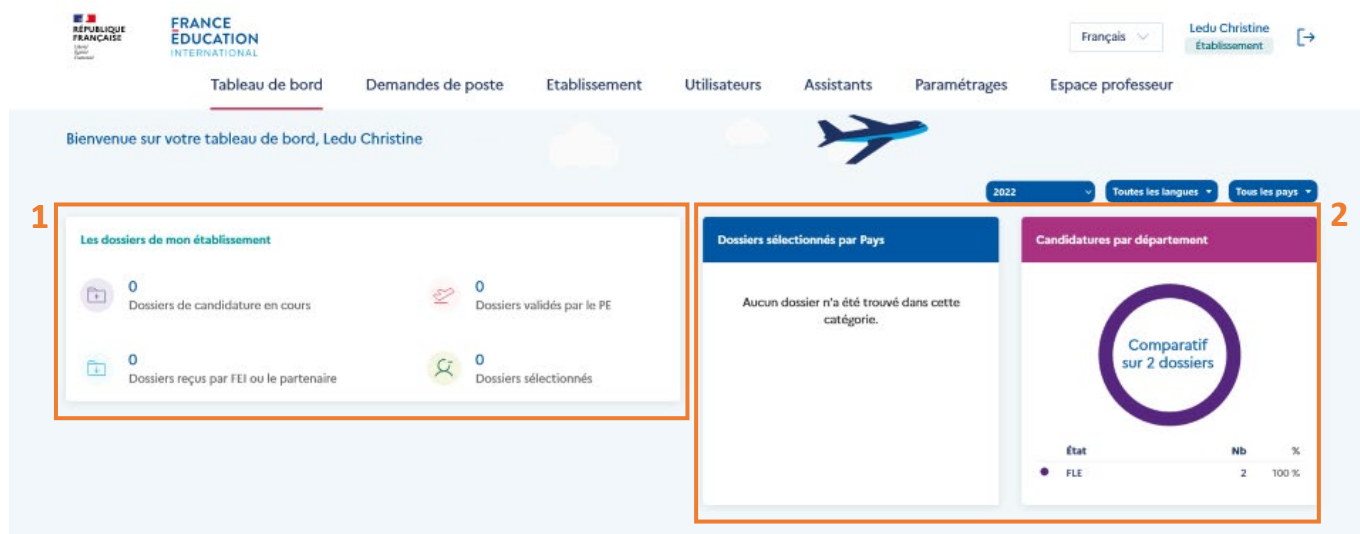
RÉPUBLIQUE FRANÇAISE
Liberté Égalité Fraternité

FRANCE ÉDUCATION INTERNATIONAL

Français

Ledu Christine
Établissement

Tableau de bord | Demandes de poste | Etablissement | Utilisateurs | Assistants | Paramétrages | Espace professeur

Bienvenue sur votre tableau de bord, Ledu Christine

2022
Toutes les langues
Tous les pays

1

Les dossiers de mon établissement

0
Dossiers de candidature en cours

0
Dossiers validés par le PE

0
Dossiers reçus par FEI ou le partenaire

0
Dossiers sélectionnés

2

Dossiers sélectionnés par Pays

Aucun dossier n'a été trouvé dans cette catégorie.

Candidatures par département

Comparatif sur 2 dossiers

| État | Nb | % |
|---|---|---|
| FLE | 2 | 100 % |